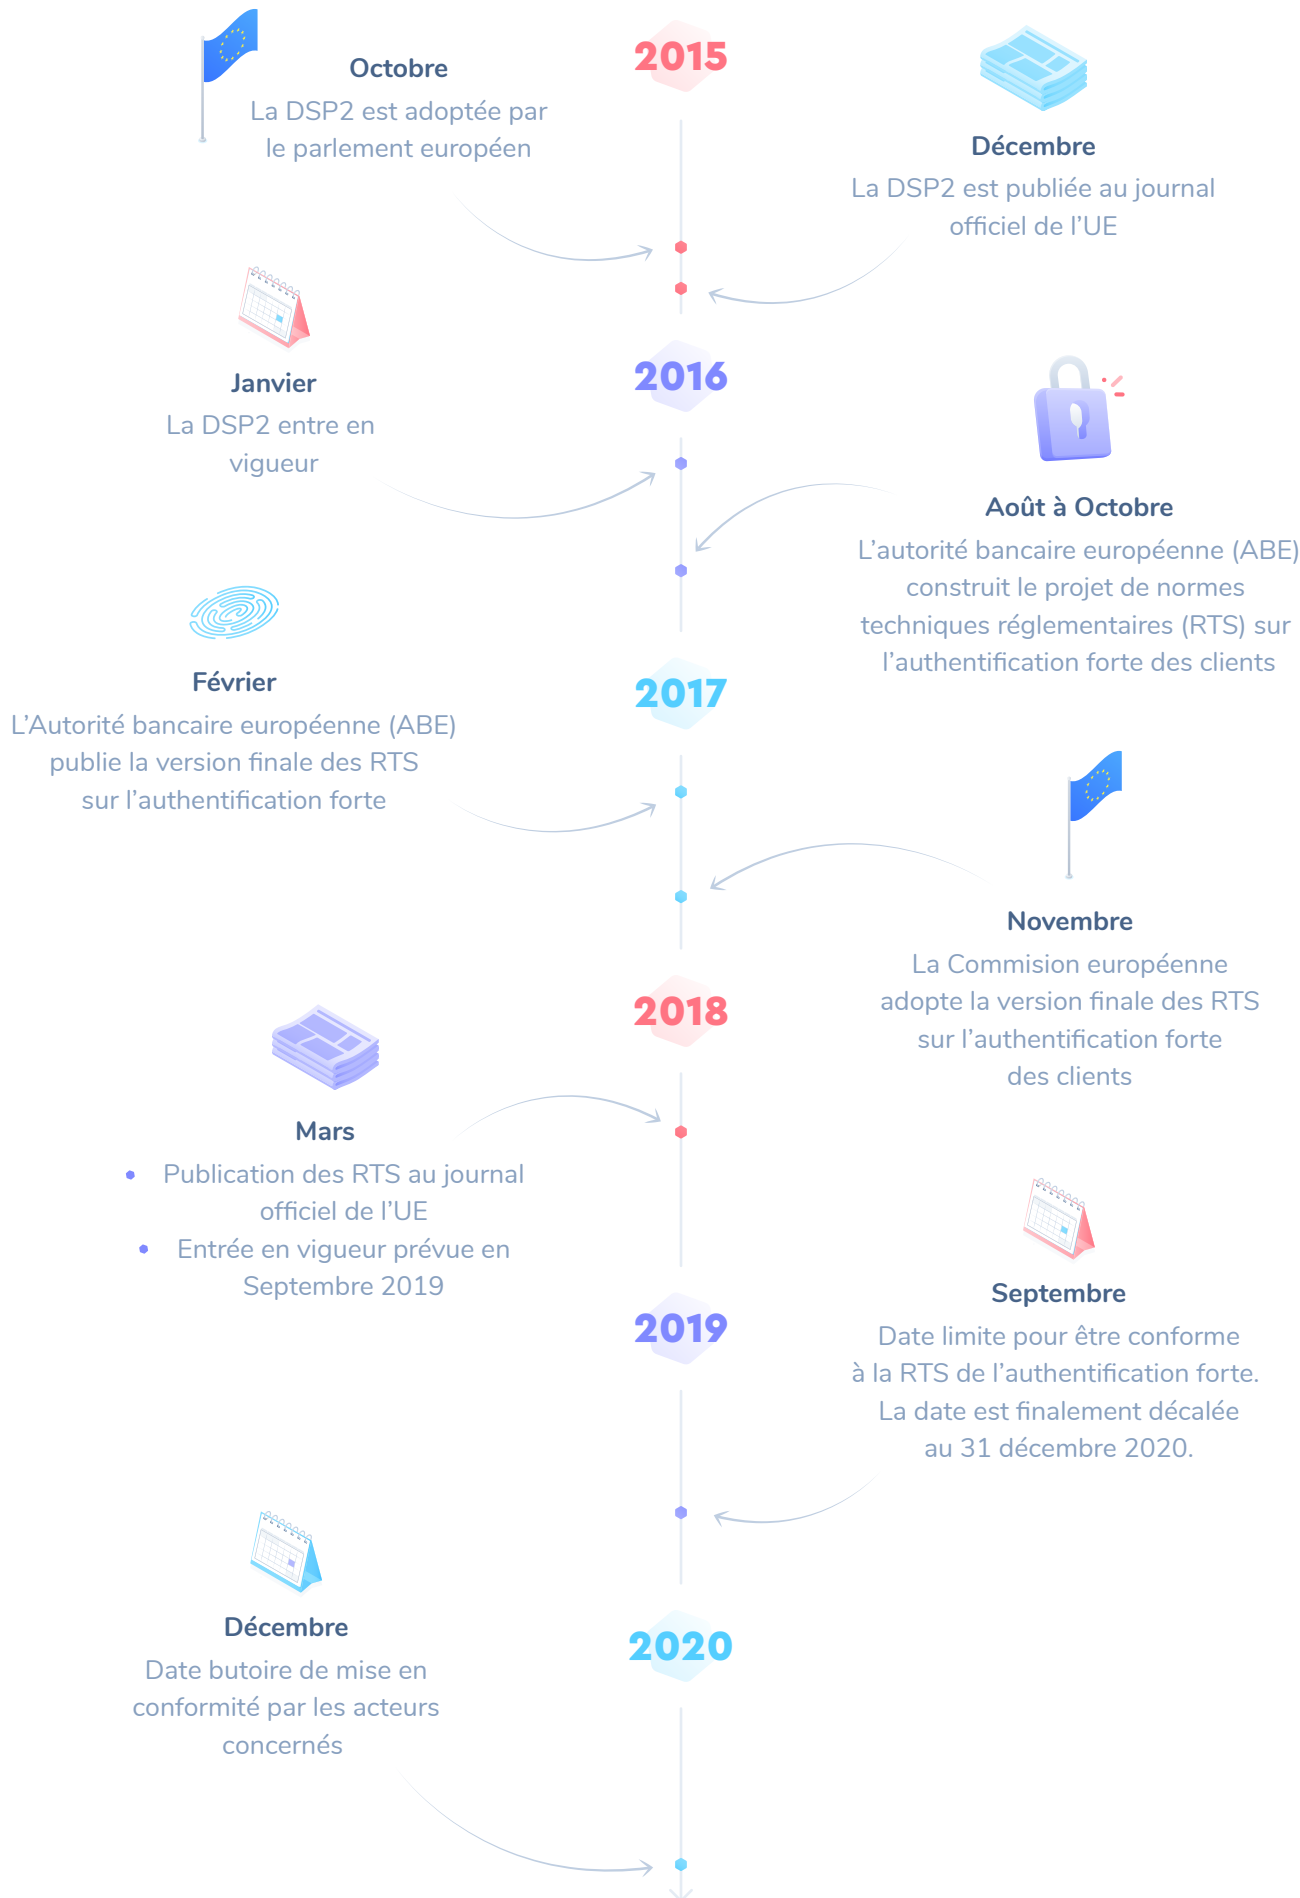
2015

Octobre
La DSP2 est adoptée par le parlement européen

Décembre
La DSP2 est publiée au journal officiel de l'UE

2016

Janvier
La DSP2 entre en vigueur

Août à Octobre
L'autorité bancaire européenne (ABE) construit le projet de normes techniques réglementaires (RTS) sur l'authentification forte des clients

2017

Février
L'Autorité bancaire européenne (ABE) publie la version finale des RTS sur l'authentification forte

Novembre
La Commision européenne adopte la version finale des RTS sur l'authentification forte des clients

2018

Mars
• Publication des RTS au journal officiel de l'UE
• Entrée en vigueur prévue en Septembre 2019

2019

Septembre
Date limite pour être conforme à la RTS de l'authentification forte. La date est finalement décalée au 31 décembre 2020.

2020

Décembre
Date butoire de mise en conformité par les acteurs concernés